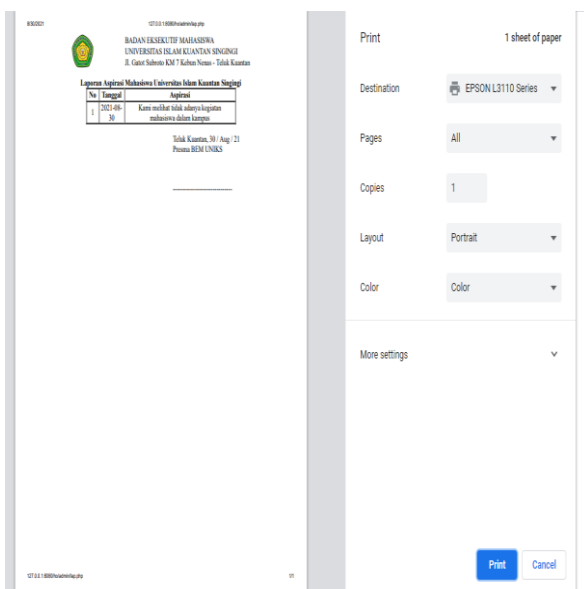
8/30/2021 127.0.0.1:8080/sc/admin/lap.php

BADAN EKSEKUTIF MAHASISWA
UNIVERSITAS ISLAM KUANTAN SINGINGI
Jl. Gatot Subroto KM 7 Kebun Nenas - Teluk Kuantan

Laporan Aspirasi Mahasiswa Universitas Islam Kuantan Singingi

| No | Tanggal | Aspirasi |
|---|---|---|
| 1 | 2021-08-30 | Kami melihat tidak adanya kegiatan mahasiswa dalam kampus |

Teluk Kuantan, 30 / Aug / 21
Presma BEM UNIKS

------------------------------

127.0.0.1:8080/sc/admin/lap.php 1/1

Print
1 sheet of paper

Destination
EPSON L3110 Series

Pages
All

Copies
1

Layout
Portrait

Color
Color

More settings

Print
Cancel